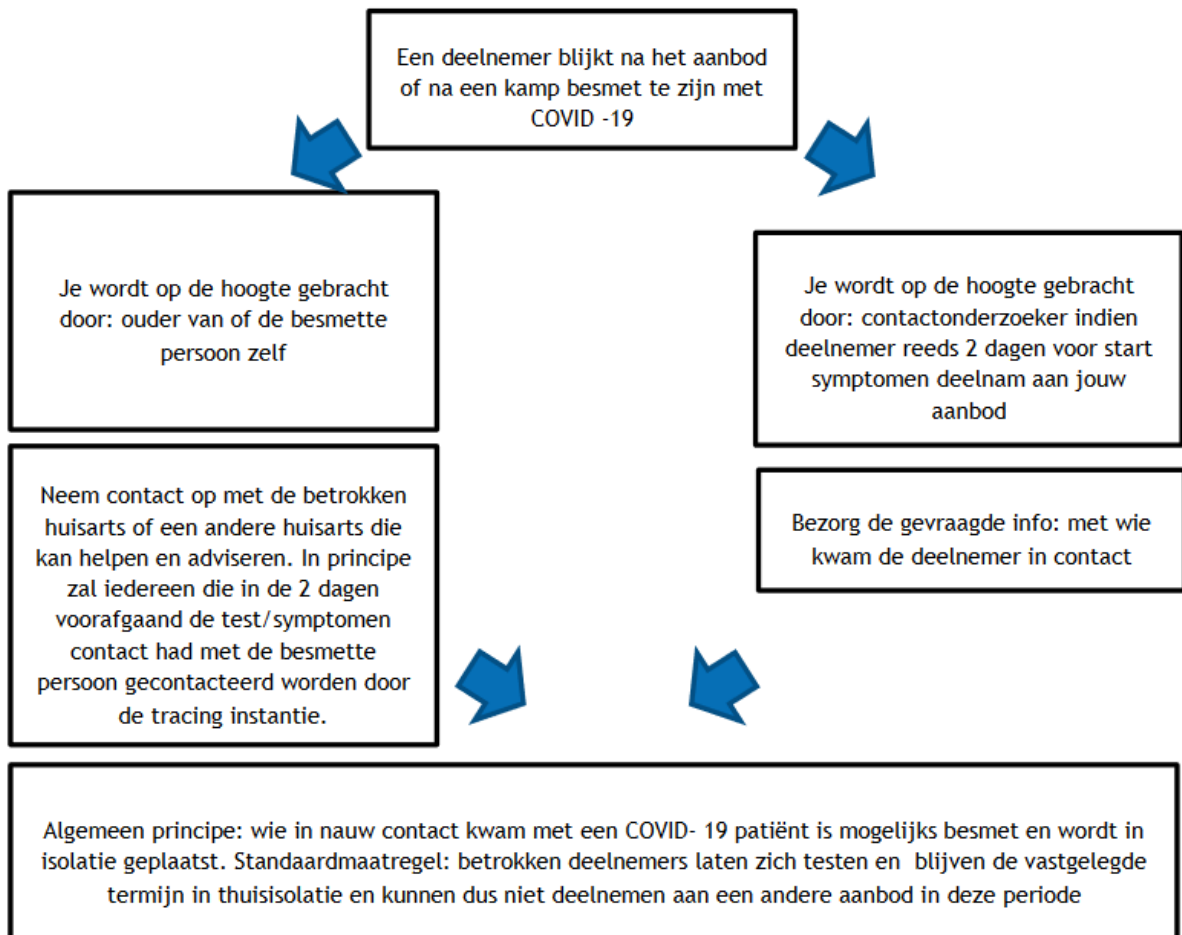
Een deelnemer blijkt na het aanbod of na een kamp besmet te zijn met COVID -19

Je wordt op de hoogte gebracht door: ouder van of de besmette persoon zelf

Neem contact op met de betrokken huisarts of een andere huisarts die kan helpen en adviseren. In principe zal iedereen die in de 2 dagen voorafgaand de test/symptomen contact had met de besmette persoon gecontacteerd worden door de tracing instantie.

Je wordt op de hoogte gebracht door: contactonderzoeker indien deelnemer reeds 2 dagen voor start symptomen deelnam aan jouw aanbod

Bezorg de gevraagde info: met wie kwam de deelnemer in contact

Algemeen principe: wie in nauw contact kwam met een COVID- 19 patiënt is mogelijks besmet en wordt in isolatie geplaatst. Standaardmaatregel: betrokken deelnemers laten zich testen en blijven de vastgelegde termijn in thuisisolatie en kunnen dus niet deelnemen aan een andere aanbod in deze periode